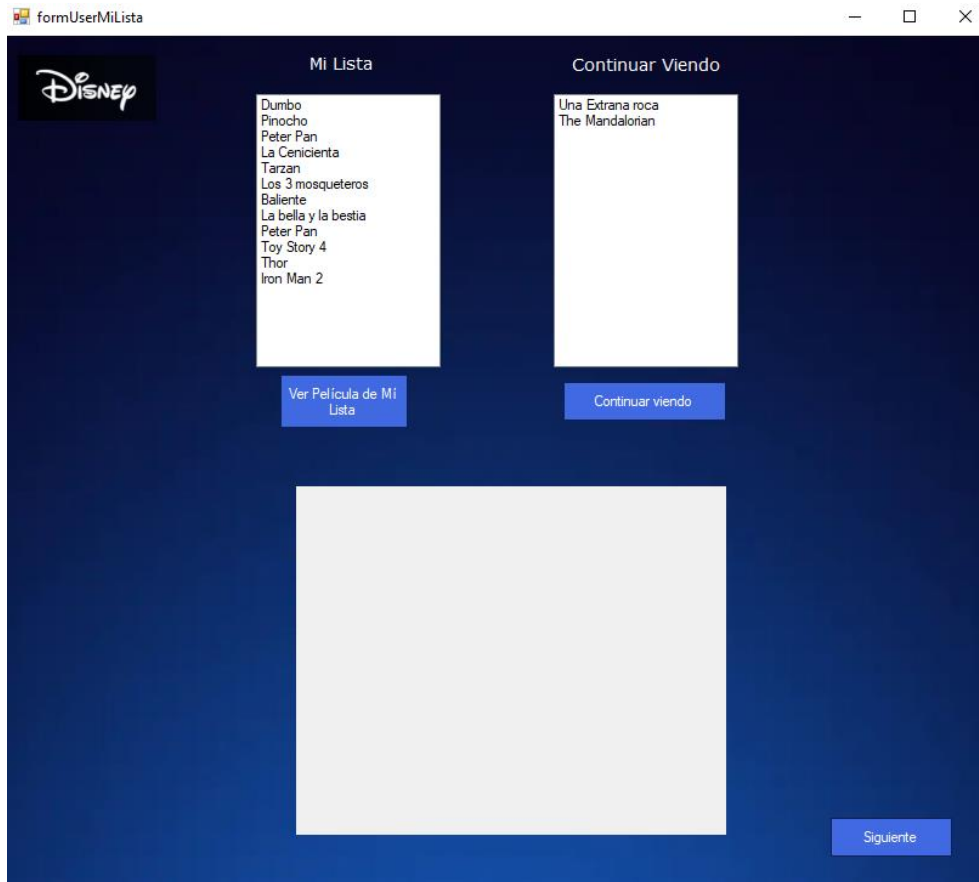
formUserMiLista

Disney

Mi Lista

Dumbo
Pinocho
Peter Pan
La Cenicienta
Tarzan
Los 3 mosqueteros
Baliente
La bella y la bestia
Peter Pan
Toy Story 4
Thor
Iron Man 2

Ver Película de Mi Lista

Continuar Viendo

Una Extrana roca
The Mandalorian

Continuar viendo

Siguiente